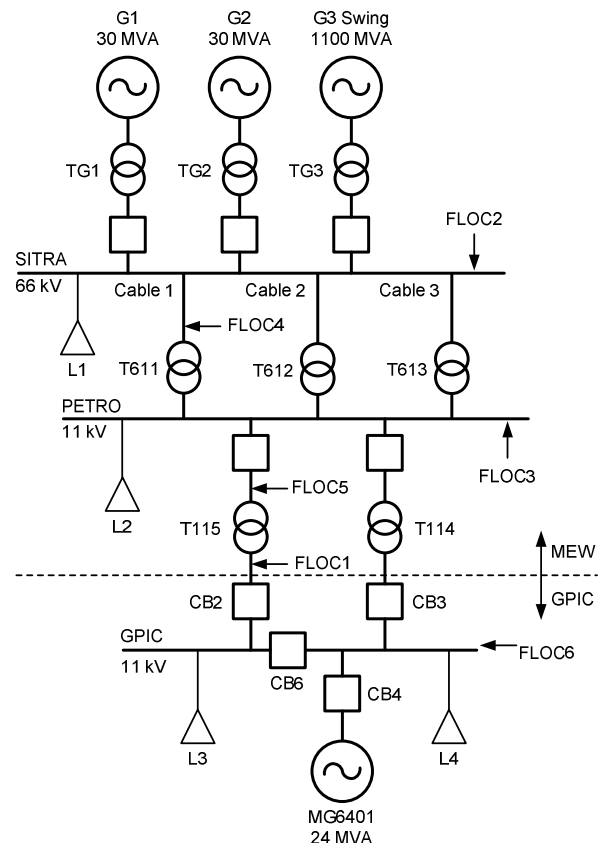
G1
30 MVA

G2
30 MVA

G3 Swing
1100 MVA

TG1

TG2

TG3

FLOC2

SITRA
66 kV

Cable 1

Cable 2

Cable 3

L1

FLOC4

T611

T612

T613

PETRO
11 kV

FLOC3

L2

FLOC5

T115

T114

FLOC1

MEW

GPIC

CB2

CB3

GPIC
11 kV

CB6

CB4

FLOC6

L3

L4

MG6401
24 MVA